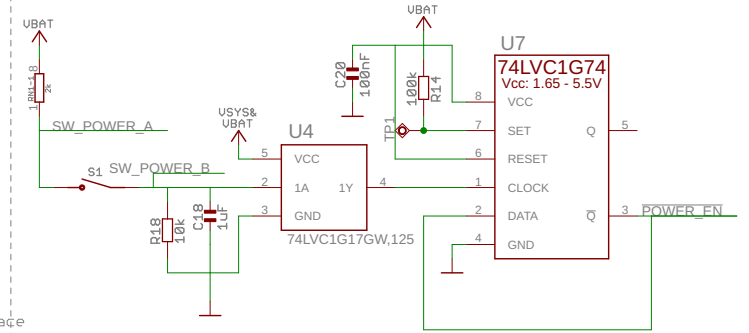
VBAT

1 RN1-1 8 2k

SW_POWER_A

S1 SW_POWER_B

R18 10k

C18 1uF

VSYS&
VBAT

U4

5 VCC

2 1A 1Y 4

3 GND

74LVC1G17GW,125

VBAT

C20 100nF

100k R14

TP1

U7

74LVC1G74

Vcc: 1.65 - 5.5V

8 VCC

7 SET Q 5

6 RESET

1 CLOCK

2 DATA $\overline{Q}$ 3 POWER_EN

4 GND

ace